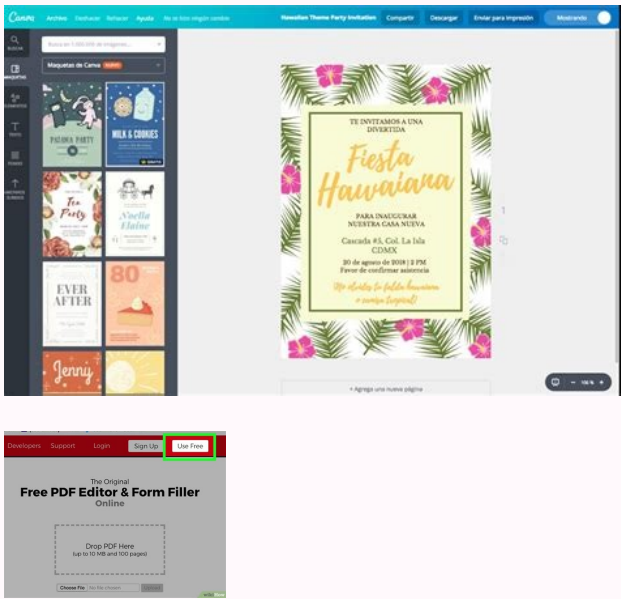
Canva Archivo Deshacer Rehacer Ayuda

Hawaiian Theme Party Invitation Compartir Descargar Enviar para impresión Mostrando

Buscar Maquetas Elementos Texto Fondo Uploads

Busca en 1.000.000 de imágenes

Maquetas de Canva

PIJAMA PARTY

MILK & COOKIES

Tea Party

Noelle Elaine

EVER AFTER

80

Jenny

TE INVITAMOS A UNA DIVERTIDA

Fiesta Hawaiana

PARA INAUGURAR NUESTRA CASA NUEVA

Cascada #5, Col. La Isla CDMX

20 de agosto de 2018 | 2 PM Favor de confirmar asistencia

¡No olvides tu falda hawaiana o camisa tropical!

+ Agrega una nueva página

1

106 %

Developers Support Login Sign Up Use Free

The Original

Free PDF Editor & Form Filler

Online

Drop PDF Here

(up to 10 MB and 100 pages)

Choose File No file chosen